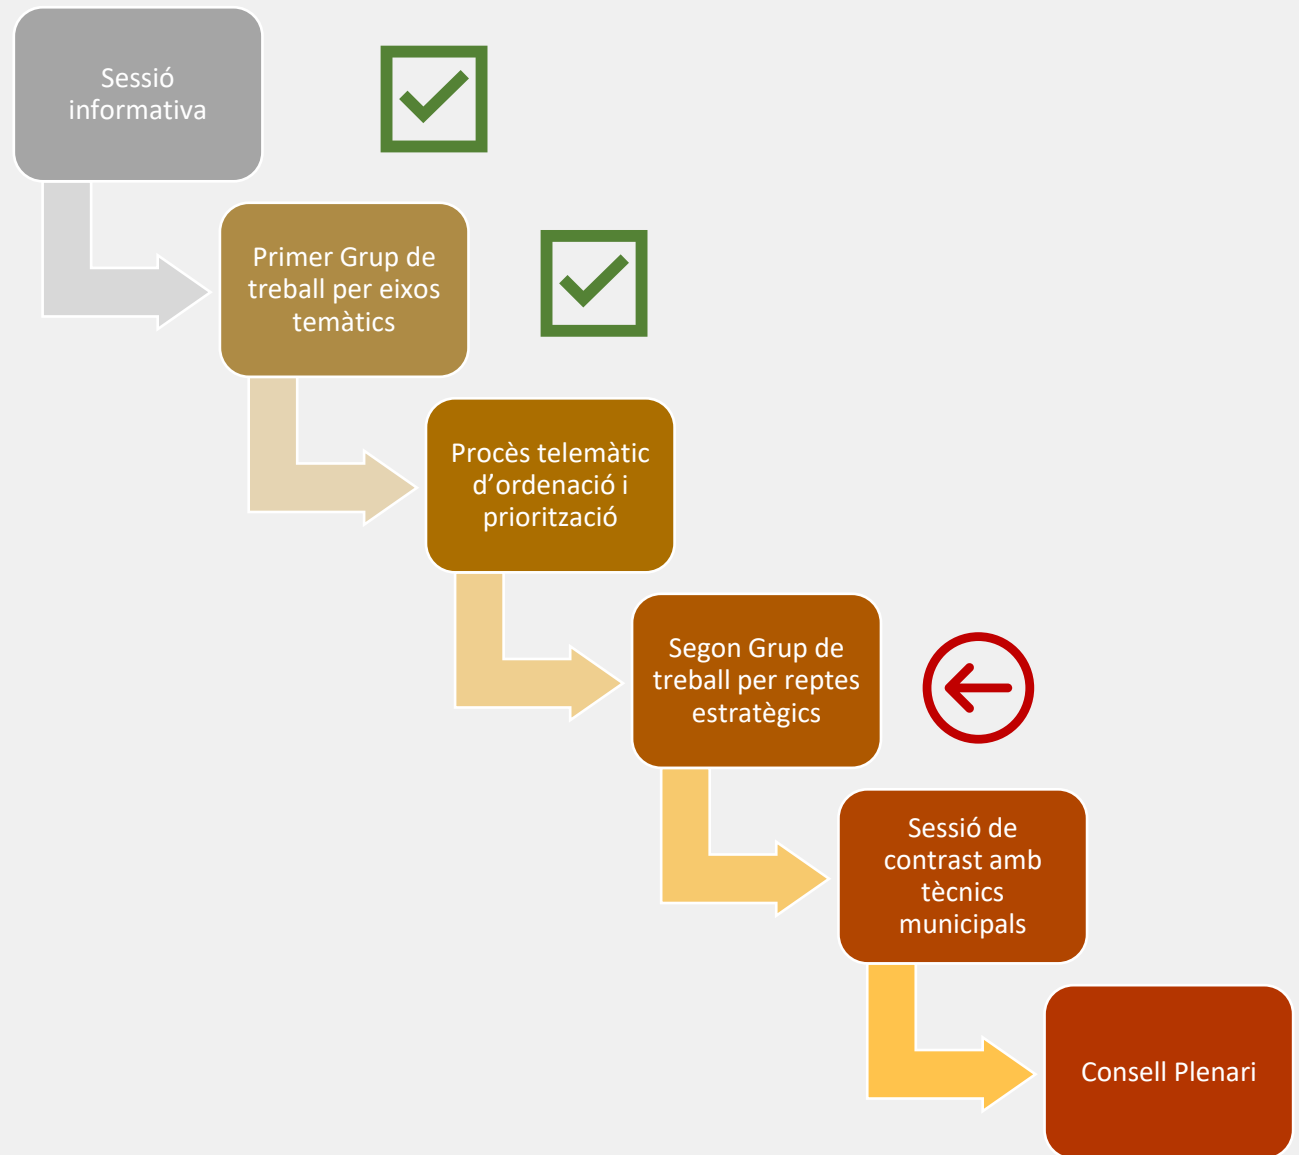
Sessió informativa

Primer Grup de treball per eixos temàtics

Procès telemàtic d'ordenació i priorització

Segon Grup de treball per reptes estratègics

Sessió de contrast amb tècnics municipals

Consell Plenari